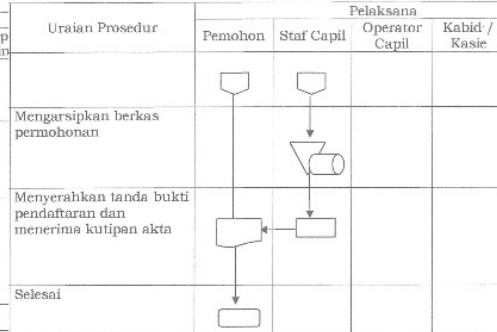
| p n | Uraian Prosedur | Pelaksana | | | |
|---|---|---|---|---|---|
| | | Pemohon | Staf Capil | Operator Capil | Kabid / Kasie |
| | | | | | |
| | Mengarsipkan berkas permohonan | | | | |
| | Menyerahkan tanda bukti pendaftaran dan menerima kutipan akta | | | | |
| | Selesai | | | | |